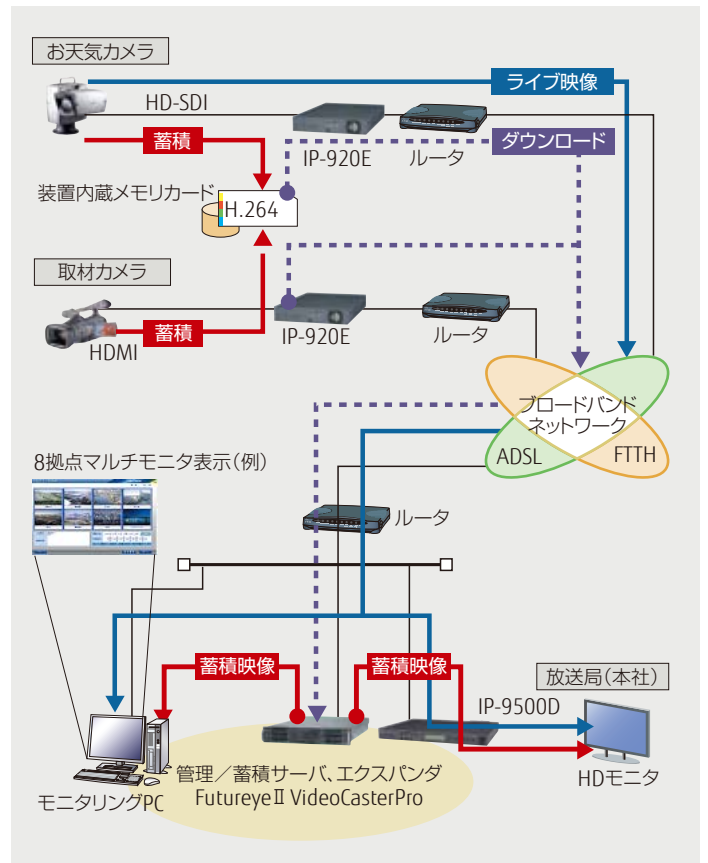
お天気カメラ

ライブ映像

HD-SDI

蓄積

IP-920E

ルータ

ダウンロード

装置内蔵メモリカード

H.264

取材カメラ

蓄積

HDMI

IP-920E

ルータ

ブロードバンドネットワーク

ADSL

FTTH

8拠点マルチモニタ表示(例)

ルータ

蓄積映像

蓄積映像

放送局(本社)

IP-9500D

モニタリングPC

管理/蓄積サーバ、エクスパンダ
FutureyeⅡ VideoCasterPro

HDモニタ